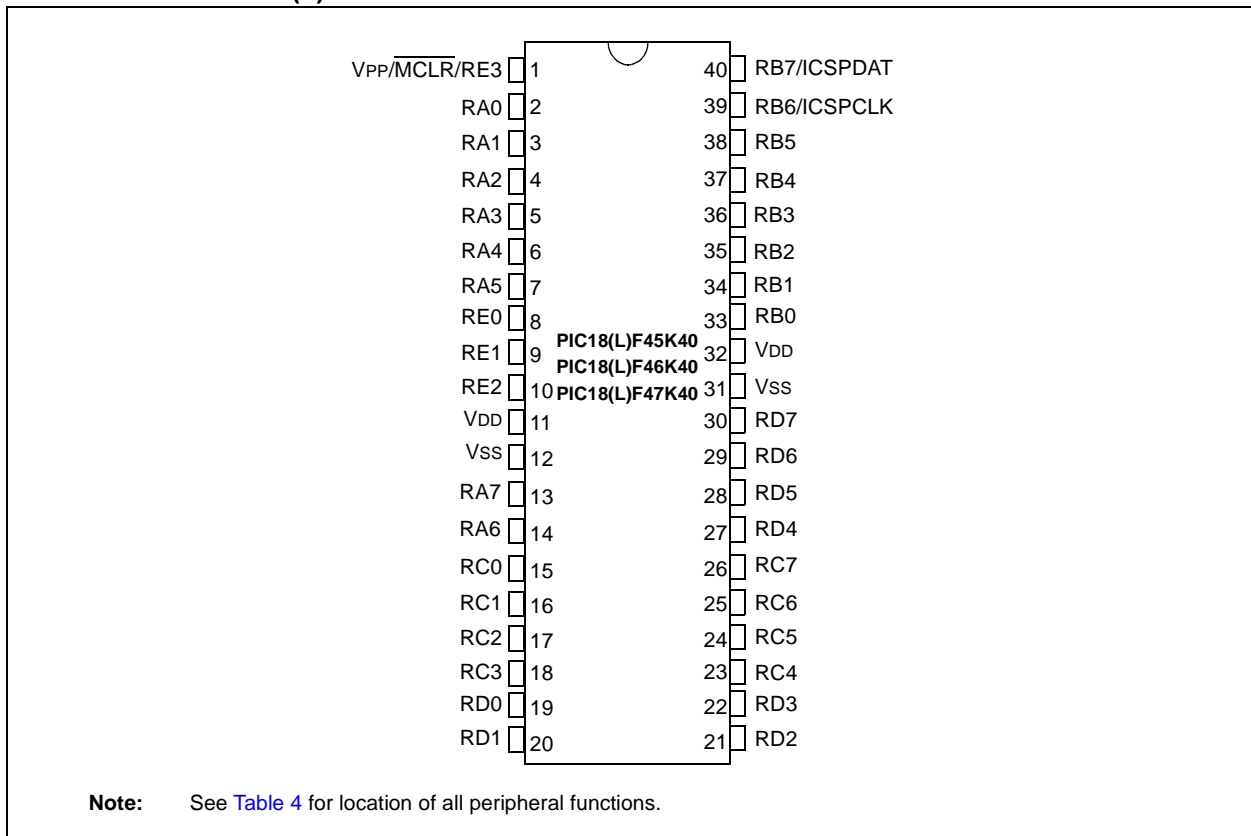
VPP/$\overline{MCLR}$/RE3 1
RA0 2
RA1 3
RA2 4
RA3 5
RA4 6
RA5 7
RE0 8
RE1 9
RE2 10
VDD 11
VSS 12
RA7 13
RA6 14
RC0 15
RC1 16
RC2 17
RC3 18
RD0 19
RD1 20

PIC18(L)F45K40
PIC18(L)F46K40
PIC18(L)F47K40

40 RB7/ICSPDAT
39 RB6/ICSPCLK
38 RB5
37 RB4
36 RB3
35 RB2
34 RB1
33 RB0
32 VDD
31 VSS
30 RD7
29 RD6
28 RD5
27 RD4
26 RC7
25 RC6
24 RC5
23 RC4
22 RD3
21 RD2

Note: See Table 4 for location of all peripheral functions.